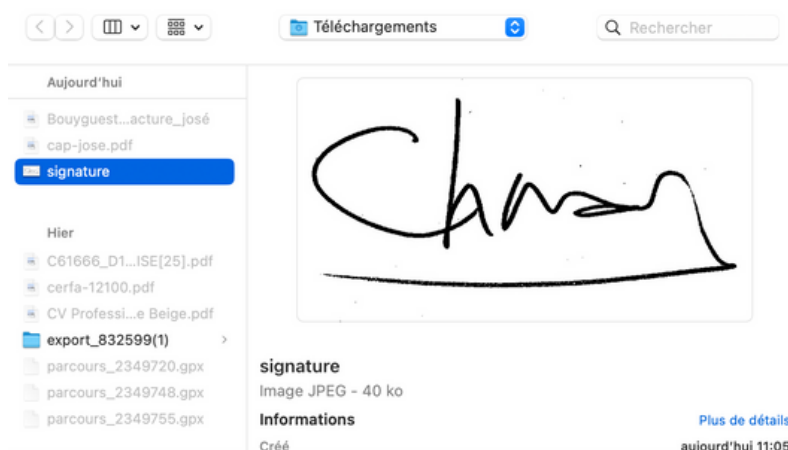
Téléchargements

Rechercher

Aujourd'hui

Bouyguest...acture_josé

cap-jose.pdf

signature

Hier

C61666_D1...ISE[25].pdf

cerfa-12100.pdf

CV Professi...e Beige.pdf

export_832599(1)

parcours_2349720.gpx

parcours_2349748.gpx

parcours_2349755.gpx

signature

Image JPEG - 40 ko

Informations

Plus de détails

Créé

aujourd'hui 11:05